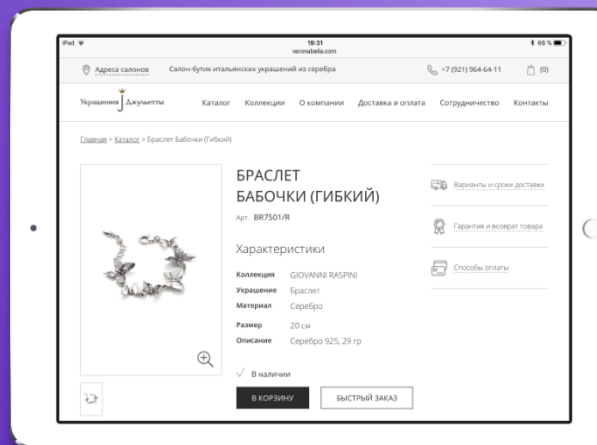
iPad
19:31
veronabella.com
66 %

Адреса салонов
Салон-бутик итальянских украшений из серебра
+7 (921) 964-64-11
(0)

Украшения Джульетты
Каталог
Коллекции
О компании
Доставка и оплата
Сотрудничество
Контакты

Главная > Каталог > Браслет Бабочки (Гибкий)

БРАСЛЕТ БАБОЧКИ (ГИБКИЙ)

Арт. BR7501/R

Характеристики

| Коллекция | GIOVANNI RASPINI |
|---|---|
| Украшение | Браслет |
| Материал | Серебро |
| Размер | 20 см |
| Описание | Серебро 925, 29 гр |

В наличии

В КОРЗИНУ
БЫСТРЫЙ ЗАКАЗ

Варианты и сроки доставки
Гарантия и возврат товара
Способы оплаты